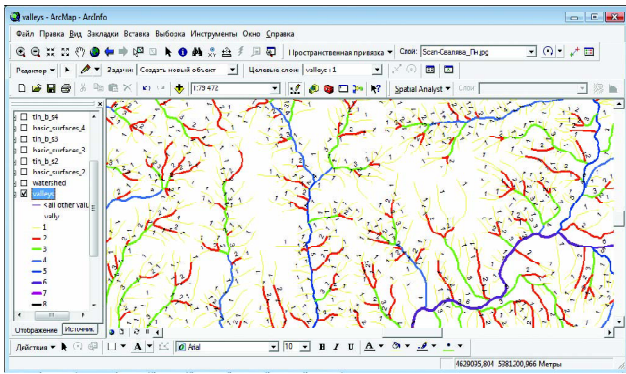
valleys - ArcMap - ArcInfo

Файл Правка Вид Закладки Вставка Выборка Инструменты Окно Справка

Пространственная привязка ▾ Слой: Scan-Севлява_Пн.jpg

Редактор ▾ Задание: Создать новый объект Целевой слой: valleys : 1

1:79 472

Spatial Analyst ▾ Слой:

tin_b_s4
basic_surfaces_4
tin_b_s3
basic_surfaces_3
tin_b_s2
basic_surfaces_2
watershed
valleys
<all other values>
vally
1
2
3
4
5
6
7
8

Отображение Источник

Действия ▾ Arial 10 B I U A

4629035,804 5281200,966 Метры